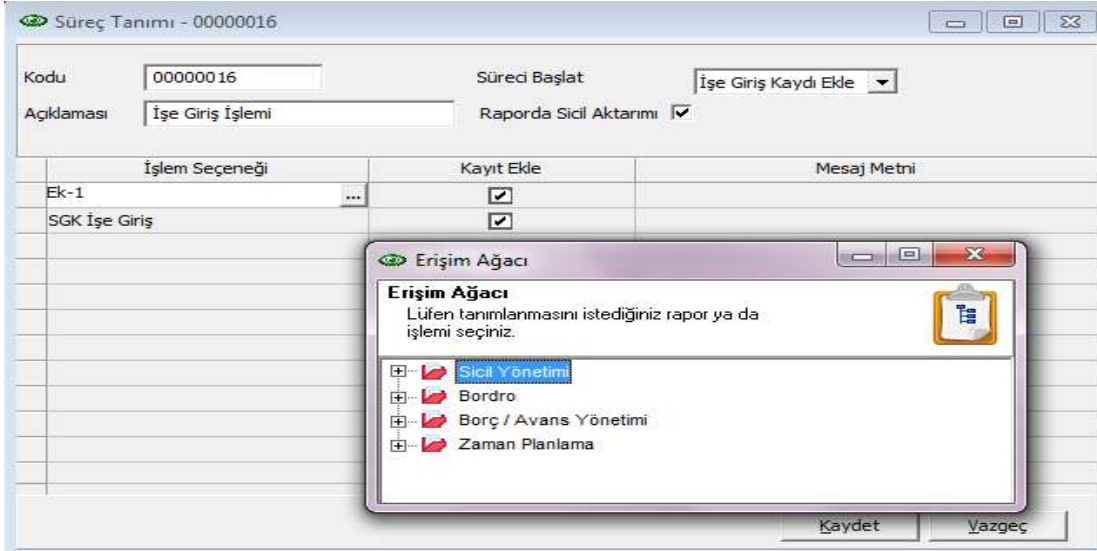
Süreç Tanımı - 00000016

Kodu 00000016
Açıklaması İşe Giriş İşlemi
Süreci Başlat İşe Giriş Kaydı Ekle
Raporda Sicil Aktarımı

| İşlem Seçeneği | Kayıt Ekle | Mesaj Metni |
|---|---|---|
| Ek-1 ... | ☑ | |
| SGK İşe Giriş | ☑ | |

Erişim Ağacı

Erişim Ağacı
Lüfen tanımlanmasını istediğiniz rapor ya da işlemi seçiniz.

Sicil Yönetimi
Bordro
Borç / Avans Yönetimi
Zaman Planlama

Kaydet
Vazgeç